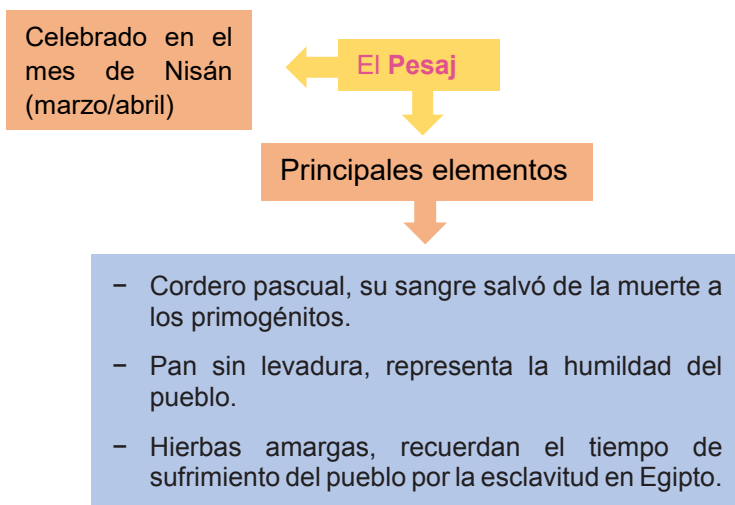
El **Pesaj**

Celebrado en el mes de Nisán (marzo/abril)

Principales elementos

− Cordero pascual, su sangre salvó de la muerte a los primogénitos.

− Pan sin levadura, representa la humildad del pueblo.

− Hierbas amargas, recuerdan el tiempo de sufrimiento del pueblo por la esclavitud en Egipto.